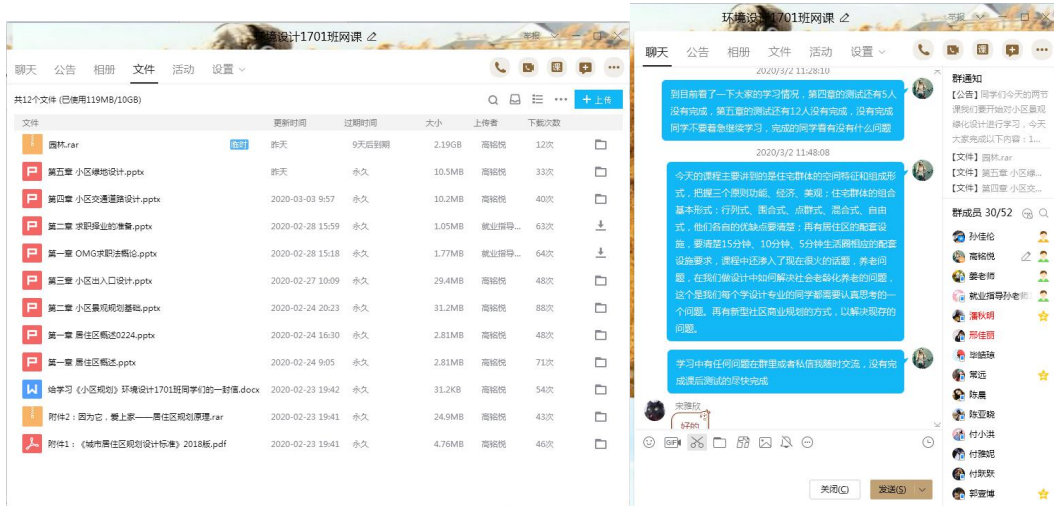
环境设计1701班网课

聊天 公告 相册 文件 活动 设置

共12个文件 (已使用119MB/10GB)

+ 上传

| 文件 | 更新时间 | 过期时间 | 大小 | 上传者 | 下载次数 |
|---|---|---|---|---|---|
| 园林.rar 临时 | 昨天 | 9天后到期 | 2.19GB | 高铭悦 | 12次 |
| 第五章 小区绿地设计.pptx | 昨天 | 永久 | 10.5MB | 高铭悦 | 33次 |
| 第四章 小区交通道路设计.pptx | 2020-03-03 9:57 | 永久 | 10.2MB | 高铭悦 | 40次 |
| 第二章 求职择业的准备.pptx | 2020-02-28 15:59 | 永久 | 1.05MB | 就业指导... | 63次 |
| 第一章 OMG求职法概论.pptx | 2020-02-28 15:18 | 永久 | 1.77MB | 就业指导... | 64次 |
| 第三章 小区出入口设计.pptx | 2020-02-27 10:09 | 永久 | 29.4MB | 高铭悦 | 48次 |
| 第二章 小区景观规划基础.pptx | 2020-02-24 20:23 | 永久 | 31.2MB | 高铭悦 | 88次 |
| 第一章 居住区概述0224.pptx | 2020-02-24 16:30 | 永久 | 2.81MB | 高铭悦 | 88次 |
| 第一章 居住区概述.pptx | 2020-02-24 9:05 | 永久 | 2.81MB | 高铭悦 | 71次 |
| 给学习《小区规划》环境设计1701班同学们的一封信.docx | 2020-02-23 19:42 | 永久 | 31.2KB | 高铭悦 | 54次 |
| 附件2：因为它，爱上家——居住区规划原理.rar | 2020-02-23 19:41 | 永久 | 24.9MB | 高铭悦 | 43次 |
| 附件1：《城市居住区规划设计标准》2018版.pdf | 2020-02-23 19:41 | 永久 | 4.76MB | 高铭悦 | 46次 |

环境设计1701班网课

聊天 公告 相册 文件 活动 设置

2020/3/2 11:28:10

到目前看了一下大家的学习情况，第四章的测试还有5人没有完成，第五章的测试还有12人没有完成，没有完成同学不要着急继续学习，完成的同学看有没有什么问题

2020/3/2 11:48:08

今天的课程主要讲到的是住宅群体的空间特征和组成形式，把握三个原则功能、经济、美观；住宅群体的组合基本形式：行列式、围合式、点群式、混合式、自由式，他们各自的优缺点要清楚；再有居住区的配套设施，要清楚15分钟、10分钟、5分钟生活圈相应的配套设施要求，课程中还涉入了现在很火的话题，养老问题，在我们做设计中如何解决社会老龄化养老的问题，这个是我们每个学设计专业的同学都需要认真思考的一个问题。再有新型社区商业规划的方式，以解决现存的问题。

学习中有任何问题在群里或者私信我随时交流，没有完成课后测试的尽快完成

宋雅欣
好的

关闭(C) 发送(S)

群通知
【公告】同学们今天的两节课我们要开始对小区景观绿化设计进行学习，今天大家先观以下内容：1...
【文件】园林.rar
【文件】第五章 小区绿...
【文件】第四章 小区交...

群成员 30/52
孙佳伦
高铭悦
姜老师
就业指导孙老师
潘秋明
邢佳丽
毕皓琼
常远
陈晨
陈亚锐
付小洪
付晓妮
付欣欣
郭宸博